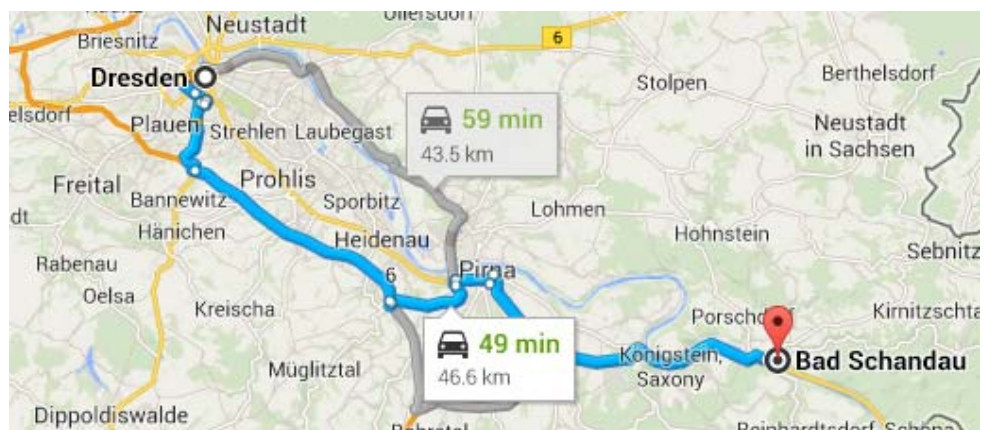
Neustadt
Ullersdorf
Briesnitz
6
Dresden
Stolpen
Berthelsdorf
elsdorf
Plauen
Strehlen
Laubegast
59 min
43.5 km
Neustadt in Sachsen
Freital
Prohlis
Bannewitz
Sporbitz
Lohmen
dt
Hänichen
Heidenau
Hohnstein
Sebnitz
Rabenau
6
Pirna
Oelsa
Kreischa
Porschdorf
Kirnitzschta
49 min
46.6 km
Königstein, Saxony
Bad Schandau
Müglitztal
Dippoldiswalde
Bahratal
Reinhardtsdorf-Schöna